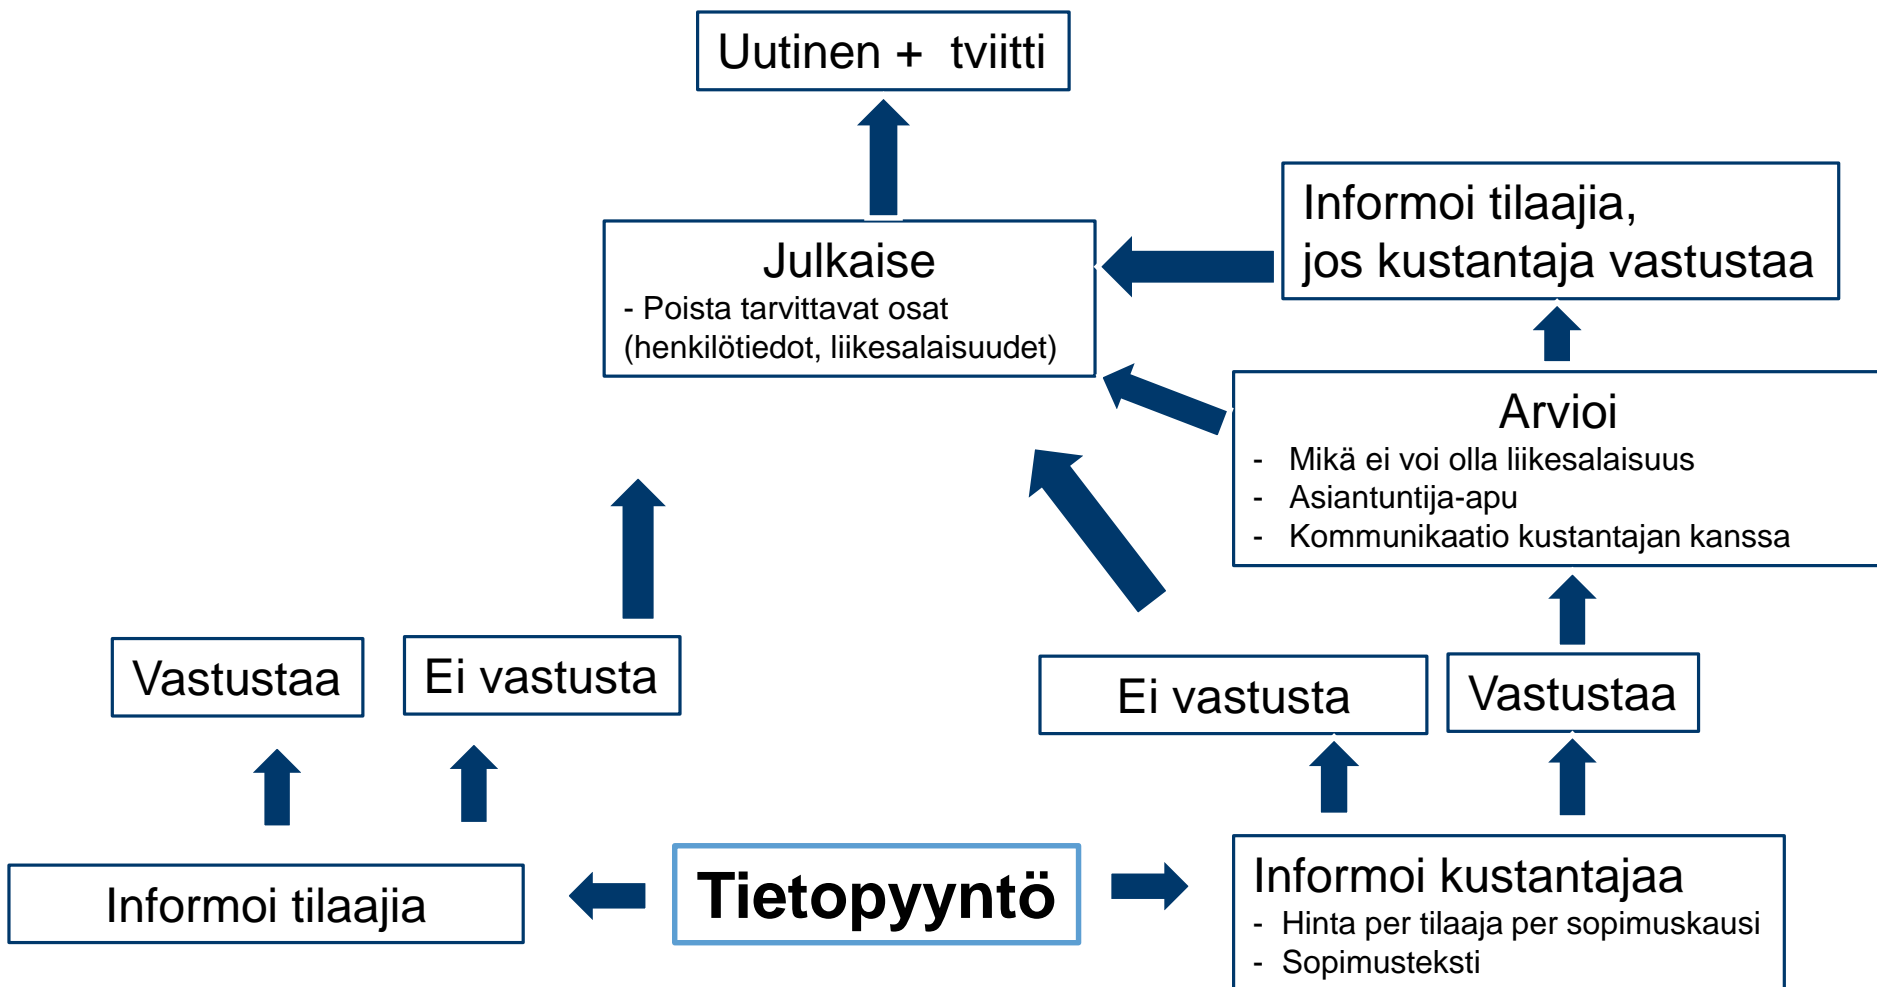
Uutinen + tviitti

Julkaise
- Poista tarvittavat osat (henkilötiedot, liikesalaisuudet)

Informoi tilaajia, jos kustantaja vastustaa

Arvioi
- Mikä ei voi olla liikesalaisuus
- Asiantuntija-apu
- Kommunikaatio kustantajan kanssa

Vastustaa

Ei vastusta

Ei vastusta

Vastustaa

Informoi tilaajia

Tietopyyntö

Informoi kustantajaa
- Hinta per tilaaja per sopimuskausi
- Sopimusteksti